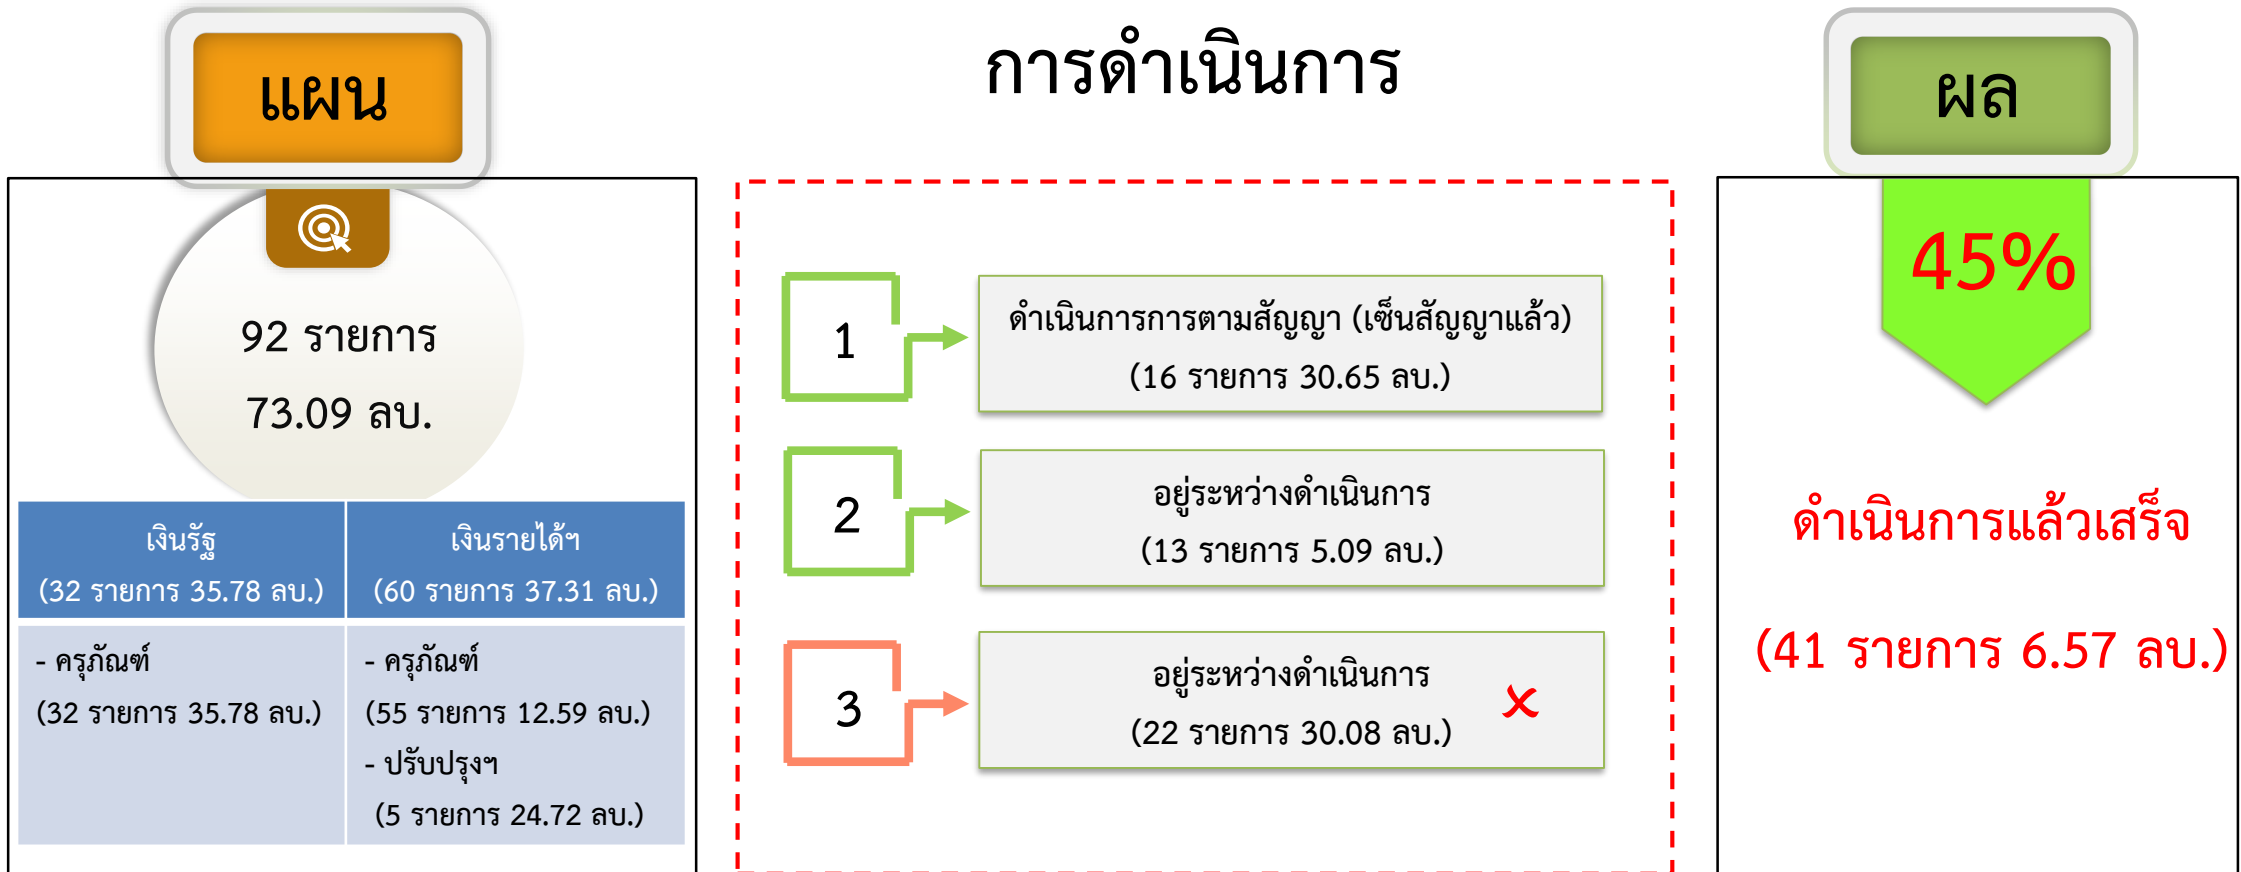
แผน

92 รายการ

73.09 ลบ.

| เงินรัฐ (32 รายการ 35.78 ลบ.) | เงินรายได้ฯ (60 รายการ 37.31 ลบ.) |
|---|---|
| - ครุภัณฑ์ (32 รายการ 35.78 ลบ.) | - ครุภัณฑ์ (55 รายการ 12.59 ลบ.) - ปรับปรุงฯ (5 รายการ 24.72 ลบ.) |

การดำเนินการ

1

ดำเนินการการตามสัญญา (เซ็นสัญญาแล้ว) (16 รายการ 30.65 ลบ.)

2

อยู่ระหว่างดำเนินการ (13 รายการ 5.09 ลบ.)

3

อยู่ระหว่างดำเนินการ (22 รายการ 30.08 ลบ.)

ผล

45%

ดำเนินการแล้วเสร็จ

(41 รายการ 6.57 ลบ.)